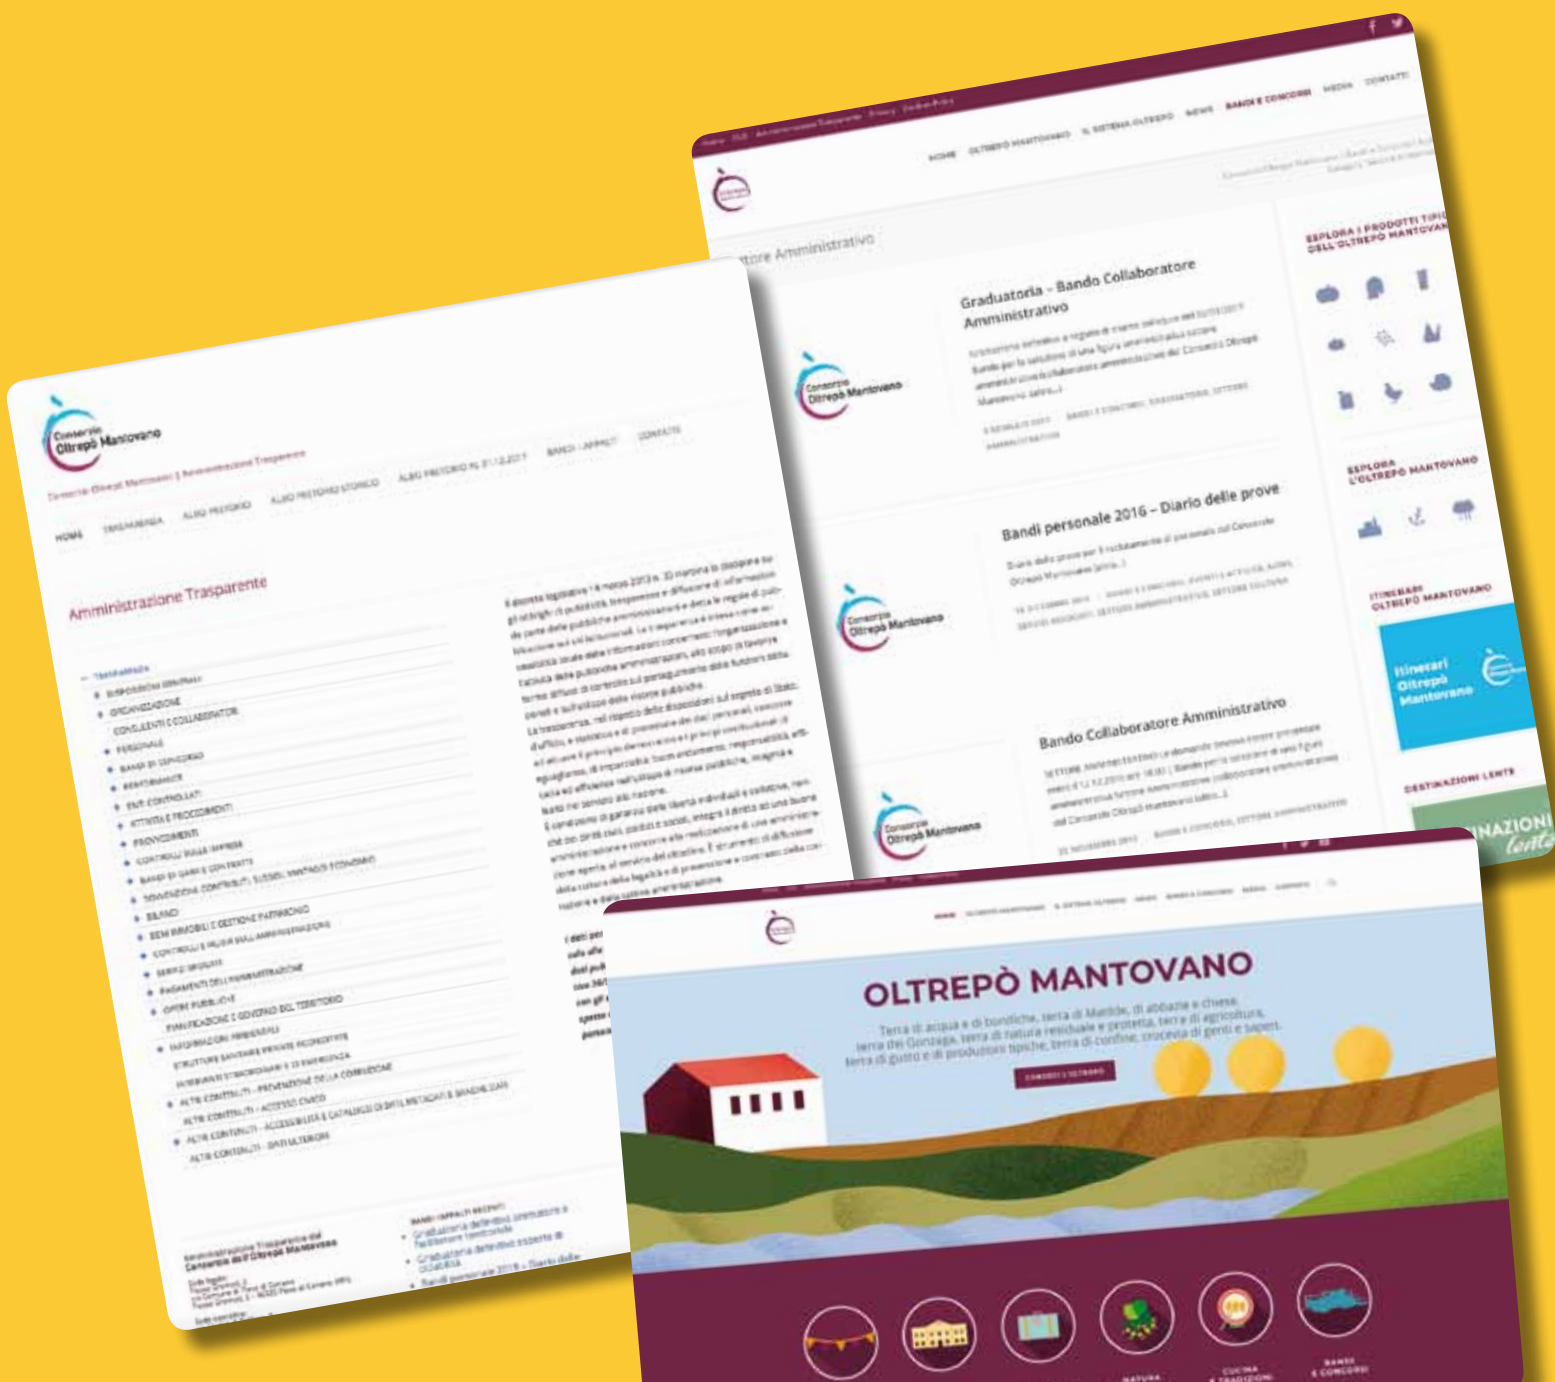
Consorzio Oltrepò Mantovano

HOME TRASPARENZA ALBO PRETORIO ALBO PRETORIO STORICO ALBO PRETORIO AL 31.12.2017 BANDI - APPALTI CONTATTI

Amministrazione Trasparente

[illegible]

HOME OLTREPÒ MANTOVANO IL SISTEMA OLTREPÒ NEWS BANDI E CONCORSI MEDIA CONTATTI

Settore Amministrativo

Graduatoria – Bando Collaboratore Amministrativo

Bandi personale 2016 – Diario delle prove

Bando Collaboratore Amministrativo

ESPLORA I PRODOTTI TIPICI DELL'OLTREPÒ MANTOVANO

ESPLORA L'OLTREPÒ MANTOVANO

ITINERARI OLTREPÒ MANTOVANO

Itinerari Oltrepò Mantovano

DESTINAZIONI LENTE

INAZIONI lente

OLTREPÒ MANTOVANO

Terra di acqua e di bonifiche, terra di Matilde, di abbazie e chiese, terra dei Gonzaga, terra di natura residuale e protetta, terra di agricoltura, terra di gusto e di produzioni tipiche, terra di confine, crocevia di genti e saperi.

CONOSCI L'OLTREPÒ

NATURA CUCINA E TRADIZIONI BANDI E CONCORSI